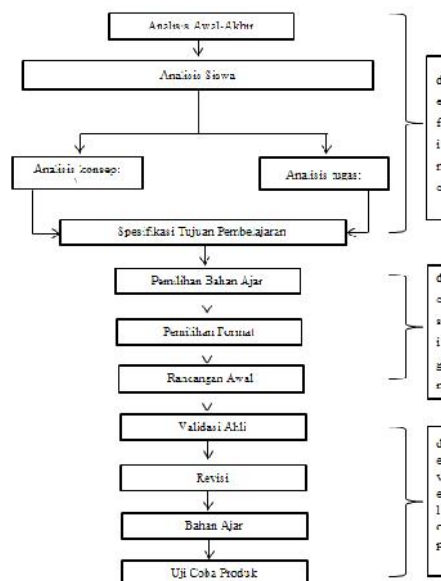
Analisis Awal-Akhir

Analisis Siswa

Analisis konsep

Analisis tugas

Spesifikasi Tujuan Pembelajaran

Pemilihan Bahan Ajar

Pemilihan Format

Rancangan Awal

Validasi Ahli

Revisi

Bahan Ajar

Uji Coba Produk

d e f i n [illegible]

d e s i g n

d e v e l o p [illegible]